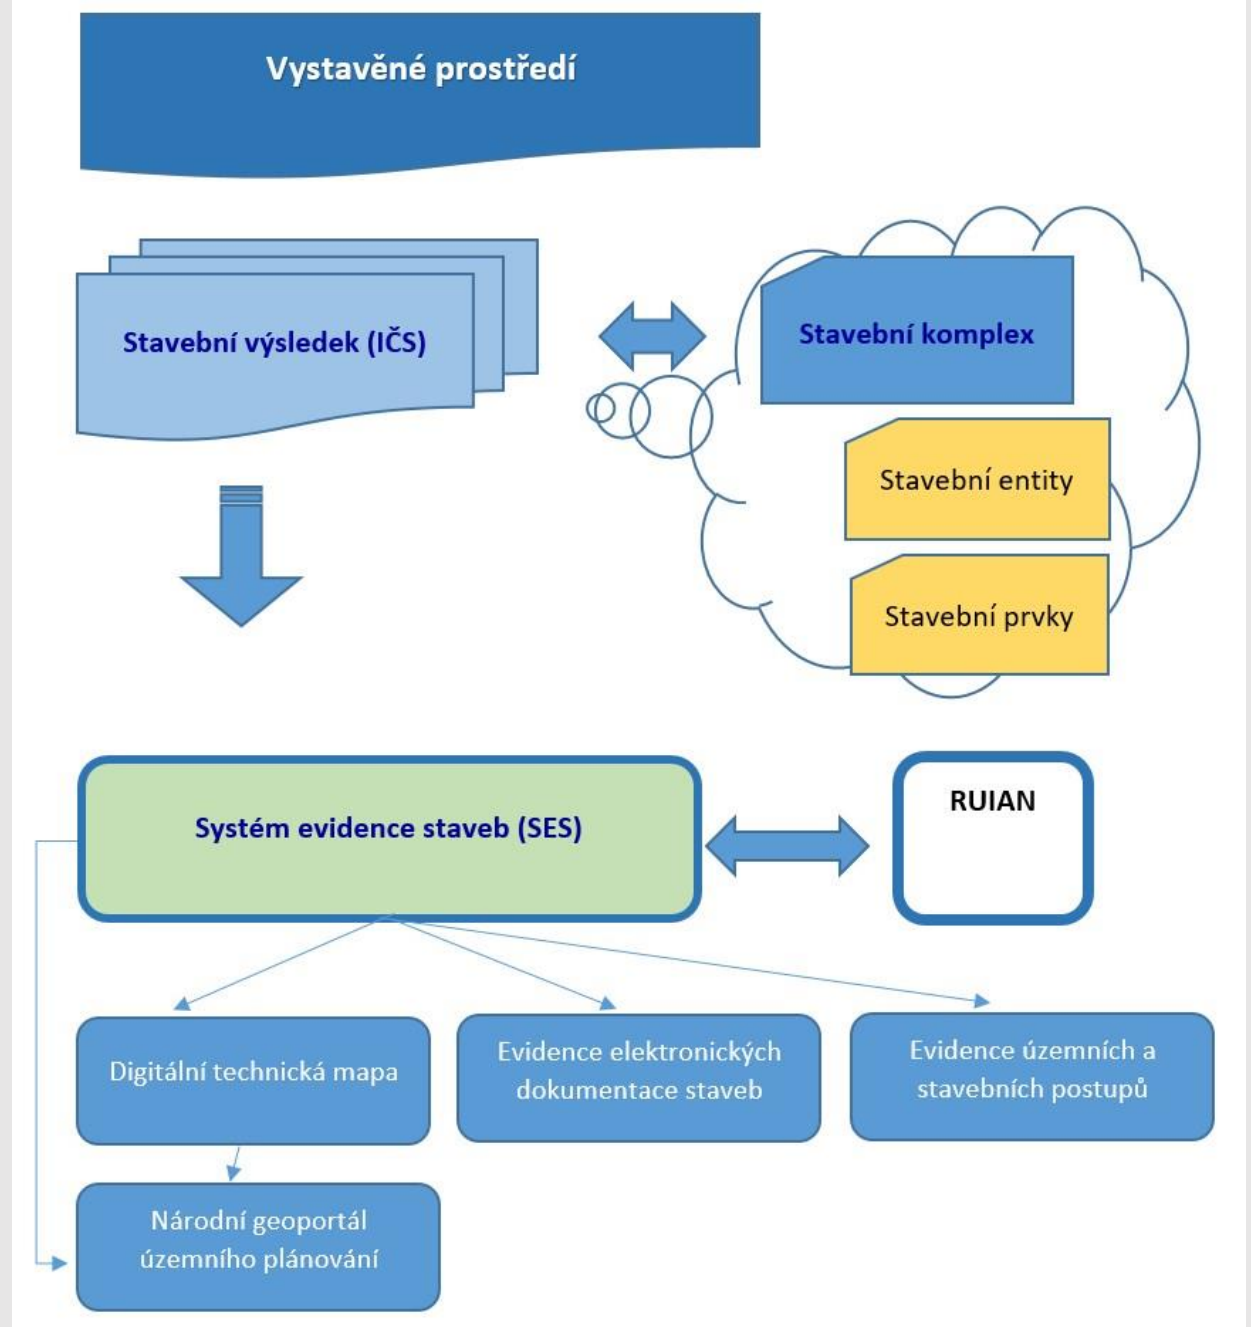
Vystavěné prostředí

Stavební výsledek (IČS)

Stavební komplex

Stavební entity

Stavební prvky

Systém evidence staveb (SES)

RUIAN

Digitální technická mapa

Evidence elektronických dokumentace staveb

Evidence územních a stavebních postupů

Národní geoportál územního plánování